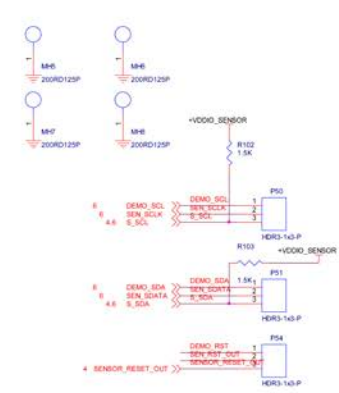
MH5
200RD125P

MH6
200RD125P

MH7
200RD125P

MH8
200RD125P

+VDDIO_SENSOR

R102
1.5K

P50

6 DEMO_SCL
6 SEN_SCLK
4,6 S_SCL

DEMO_SCL
SEN_SCLK
S_SCL

1
2
3

HDR3-1x3-P

R103

+VDDIO_SENSOR

1.5K

P51

6 DEMO_SDA
6 SEN_SDATA
4,6 S_SDA

DEMO_SDA
SEN_SDATA
S_SDA

1
2
3

HDR3-1x3-P

P54

DEMO_RST
SEN_RST_OUT
SENSOR_RESET_OUT

1
2
3

4 SENSOR_RESET_OUT

HDR3-1x3-P